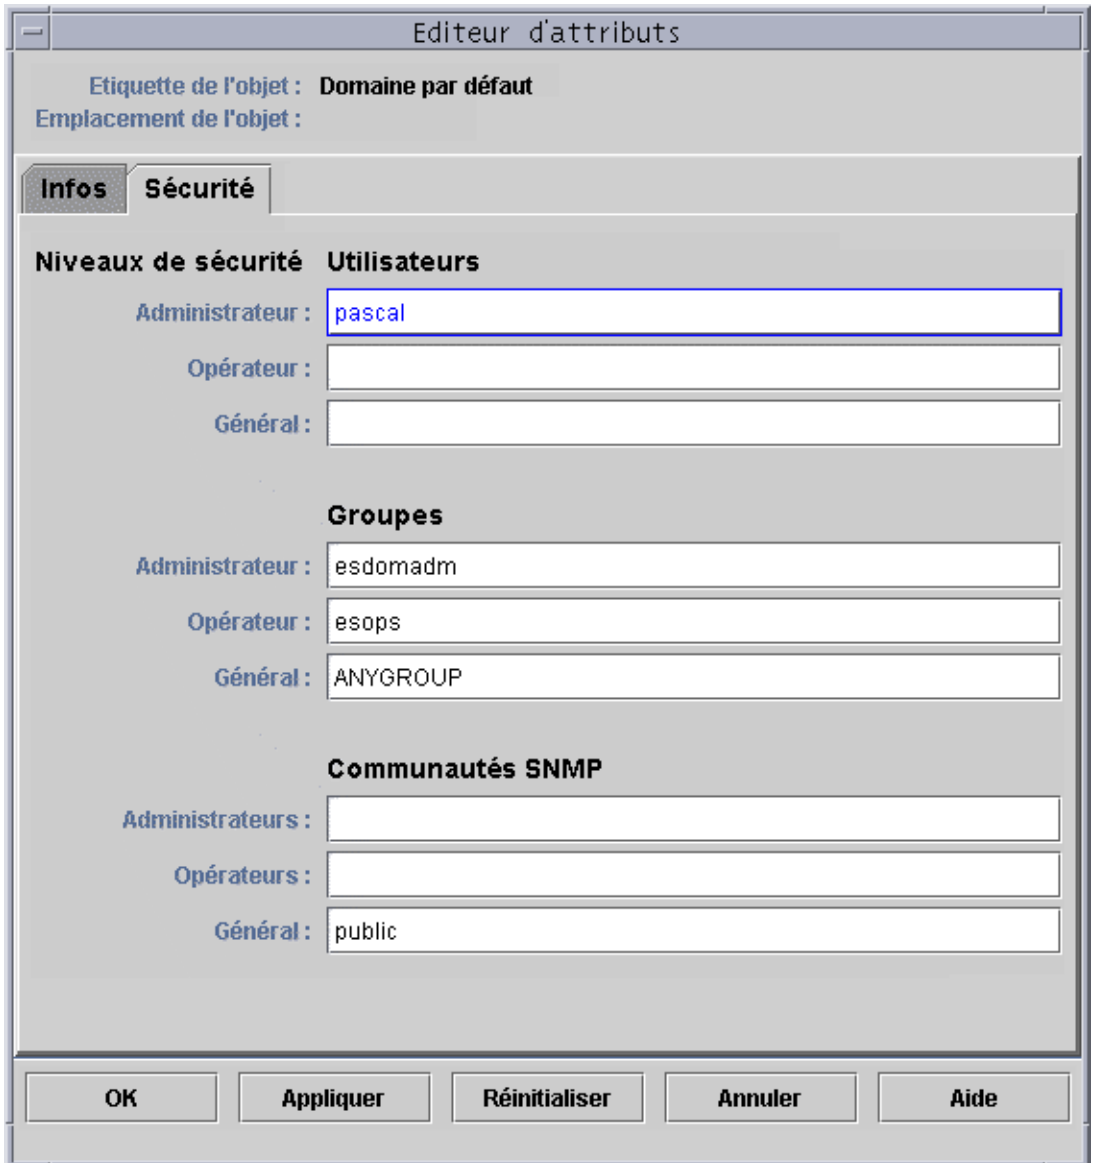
Editeur d'attributs

Etiquette de l'objet : Domaine par défaut
Emplacement de l'objet :

Infos Sécurité

Niveaux de sécurité Utilisateurs
Administrateur : pascal
Opérateur :
Général :

Groupes
Administrateur : esdomadm
Opérateur : esops
Général : ANYGROUP

Communautés SNMP
Administrateurs :
Opérateurs :
Général : public

OK Appliquer Réinitialiser Annuler Aide